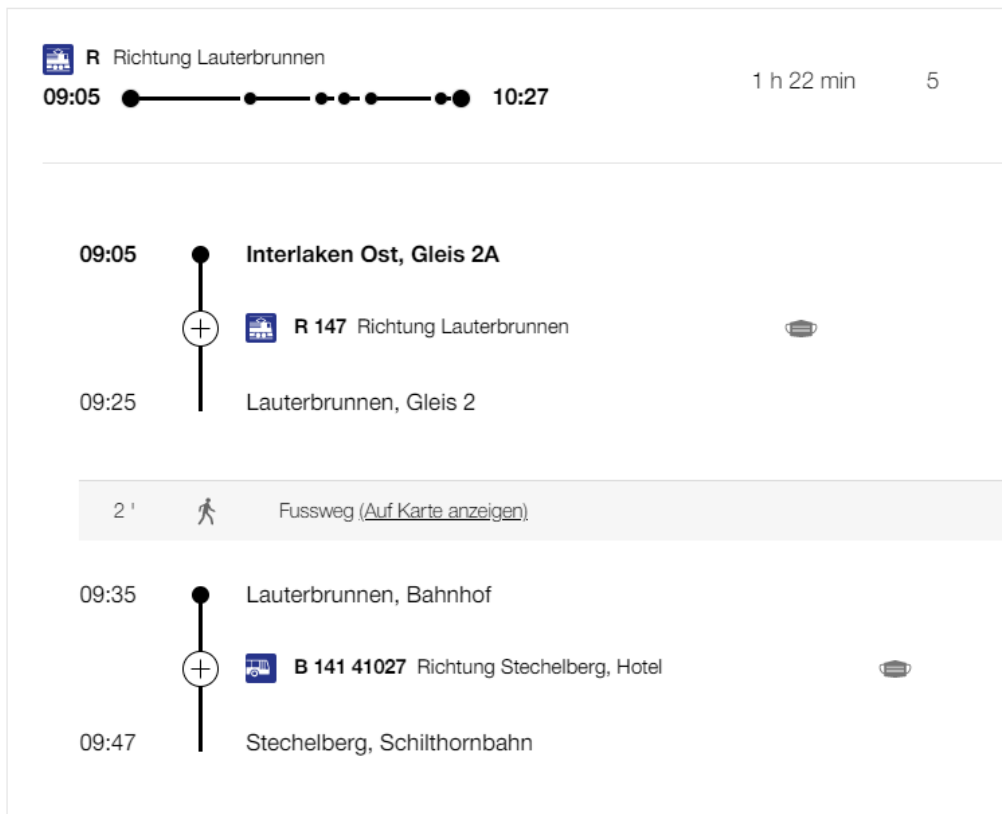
**R** Richtung Lauterbrunnen

**09:05** **10:27** 1 h 22 min 5

**09:05** **Interlaken Ost, Gleis 2A**

**R 147** Richtung Lauterbrunnen

09:25 Lauterbrunnen, Gleis 2

2 ' Fussweg (Auf Karte anzeigen)

09:35 Lauterbrunnen, Bahnhof

**B 141 41027** Richtung Stechelberg, Hotel

09:47 Stechelberg, Schilthornbahn